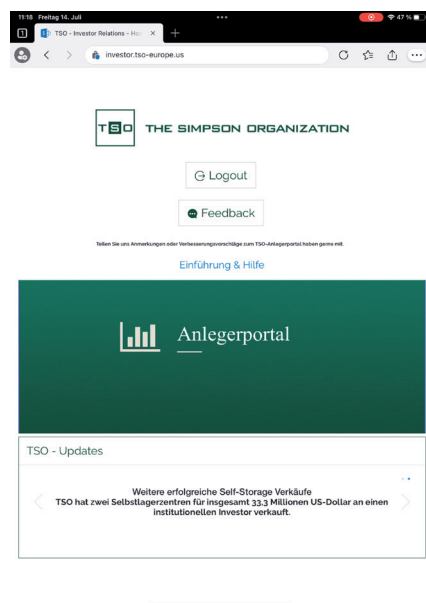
11:18 Freitag 14. Juli

47 %

TSO - Investor Relations - Ho

investor.tso-europe.us

TSO THE SIMPSON ORGANIZATION

Logout

Feedback

Teilen Sie uns Anmerkungen oder Verbesserungsvorschläge zum TSO-Anlegerportal haben gerne mit.

Einführung & Hilfe

Anlegerportal

TSO - Updates

Weitere erfolgreiche Self-Storage Verkäufe
TSO hat zwei Selbstlagerzentren für insgesamt 33,3 Millionen US-Dollar an einen institutionellen Investor verkauft.